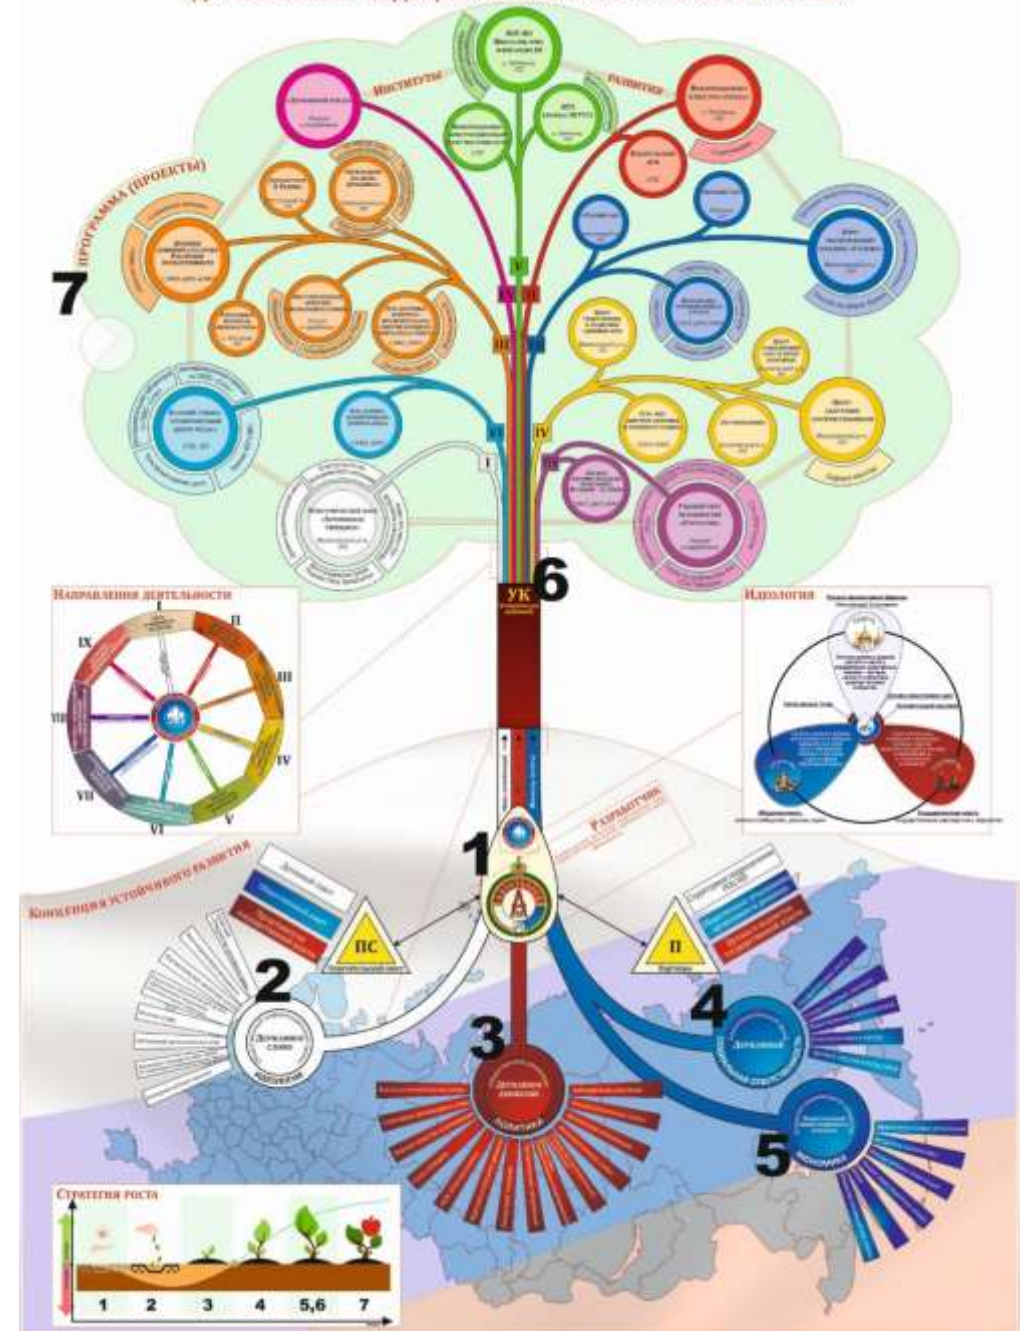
Институты

развития

Программа (проекты)

7

I

II

III

IV

V

VI

УК

6

Направления деятельности

I

II

III

IV

V

VI

VII

VIII

IX

Идеология

Разработчик

1

Концепция устойчивого развития

ПС

П

2

Державное слово

3

Державное движение

Политика

4

Державный

5

Экономика

Стратегия роста

1

2

3

4

5,6

7